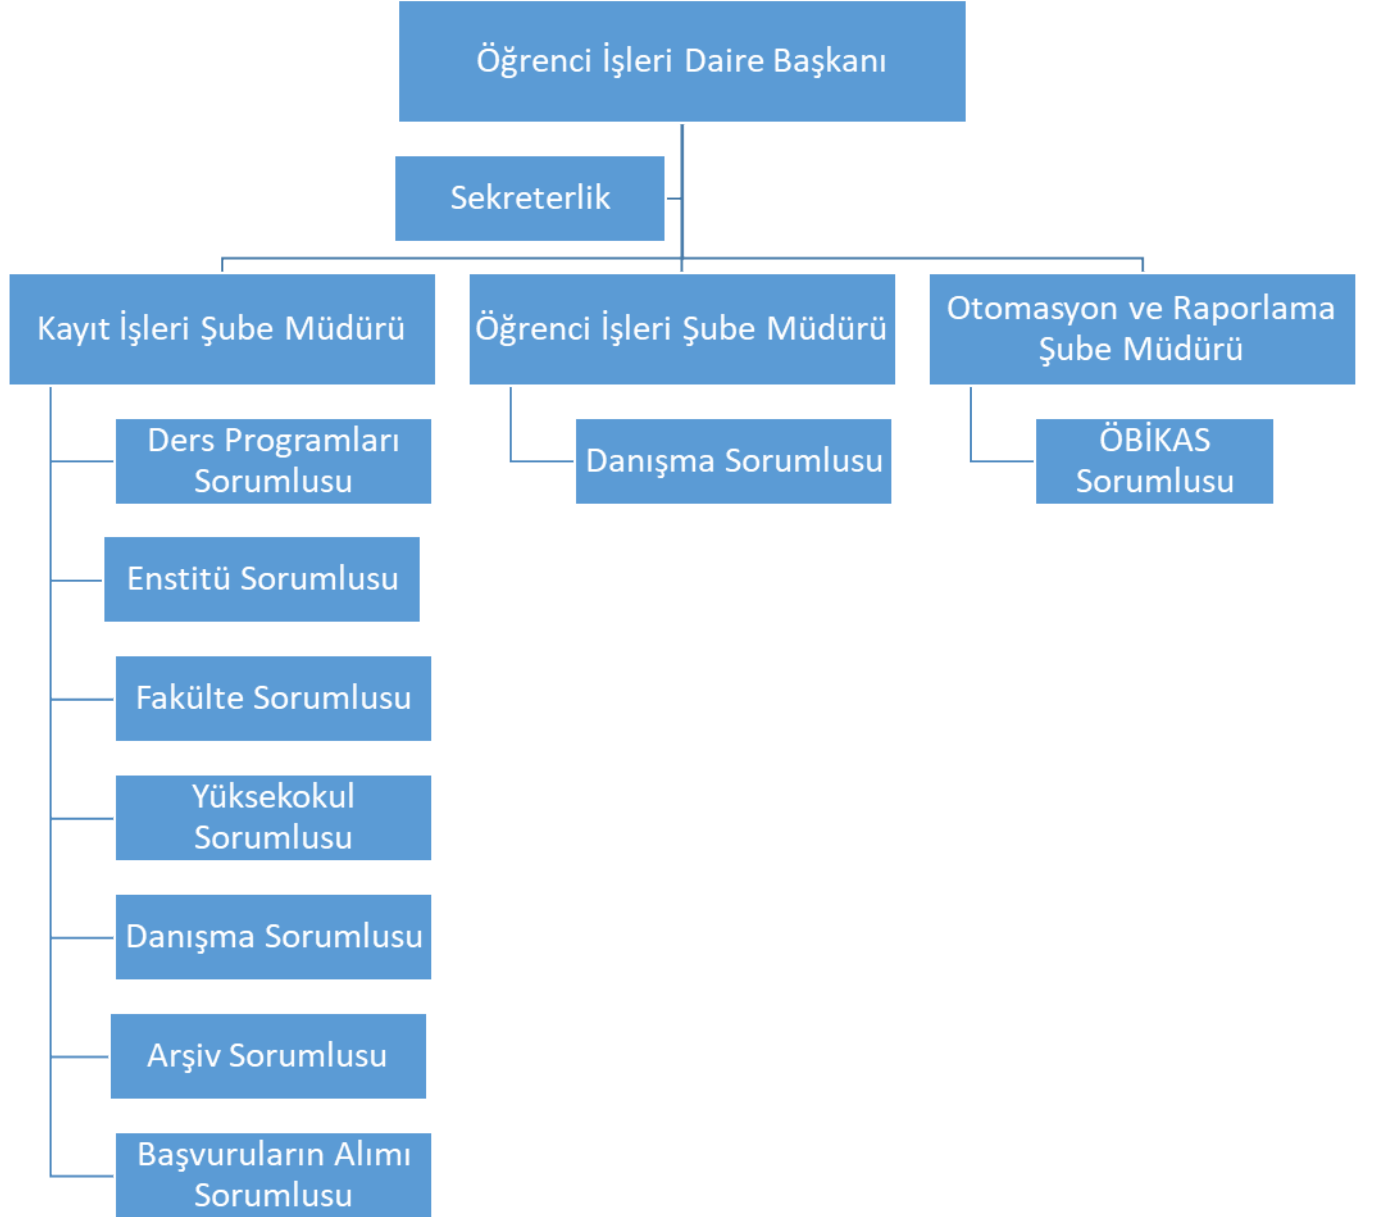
Öğrenci İşleri Daire Başkanı

Sekreterlik

Kayıt İşleri Şube Müdürü

Öğrenci İşleri Şube Müdürü

Otomasyon ve Raporlama Şube Müdürü

Ders Programları Sorumlusu

Enstitü Sorumlusu

Fakülte Sorumlusu

Yüksekokul Sorumlusu

Danışma Sorumlusu

Arşiv Sorumlusu

Başvuruların Alımı Sorumlusu

Danışma Sorumlusu

ÖBİKAS Sorumlusu